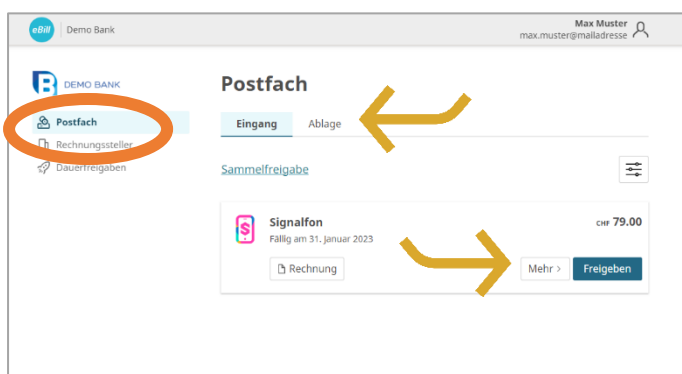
eBill | Demo Bank

Max Muster
max.muster@mailadresse

DEMO BANK

Postfach
Rechnungssteller
Dauerfreigaben

Postfach

Eingang
Ablage

Sammelfreigabe

Signalfon
Fällig am 31. Januar 2023

CHF 79.00

Rechnung

Mehr >
Freigeben